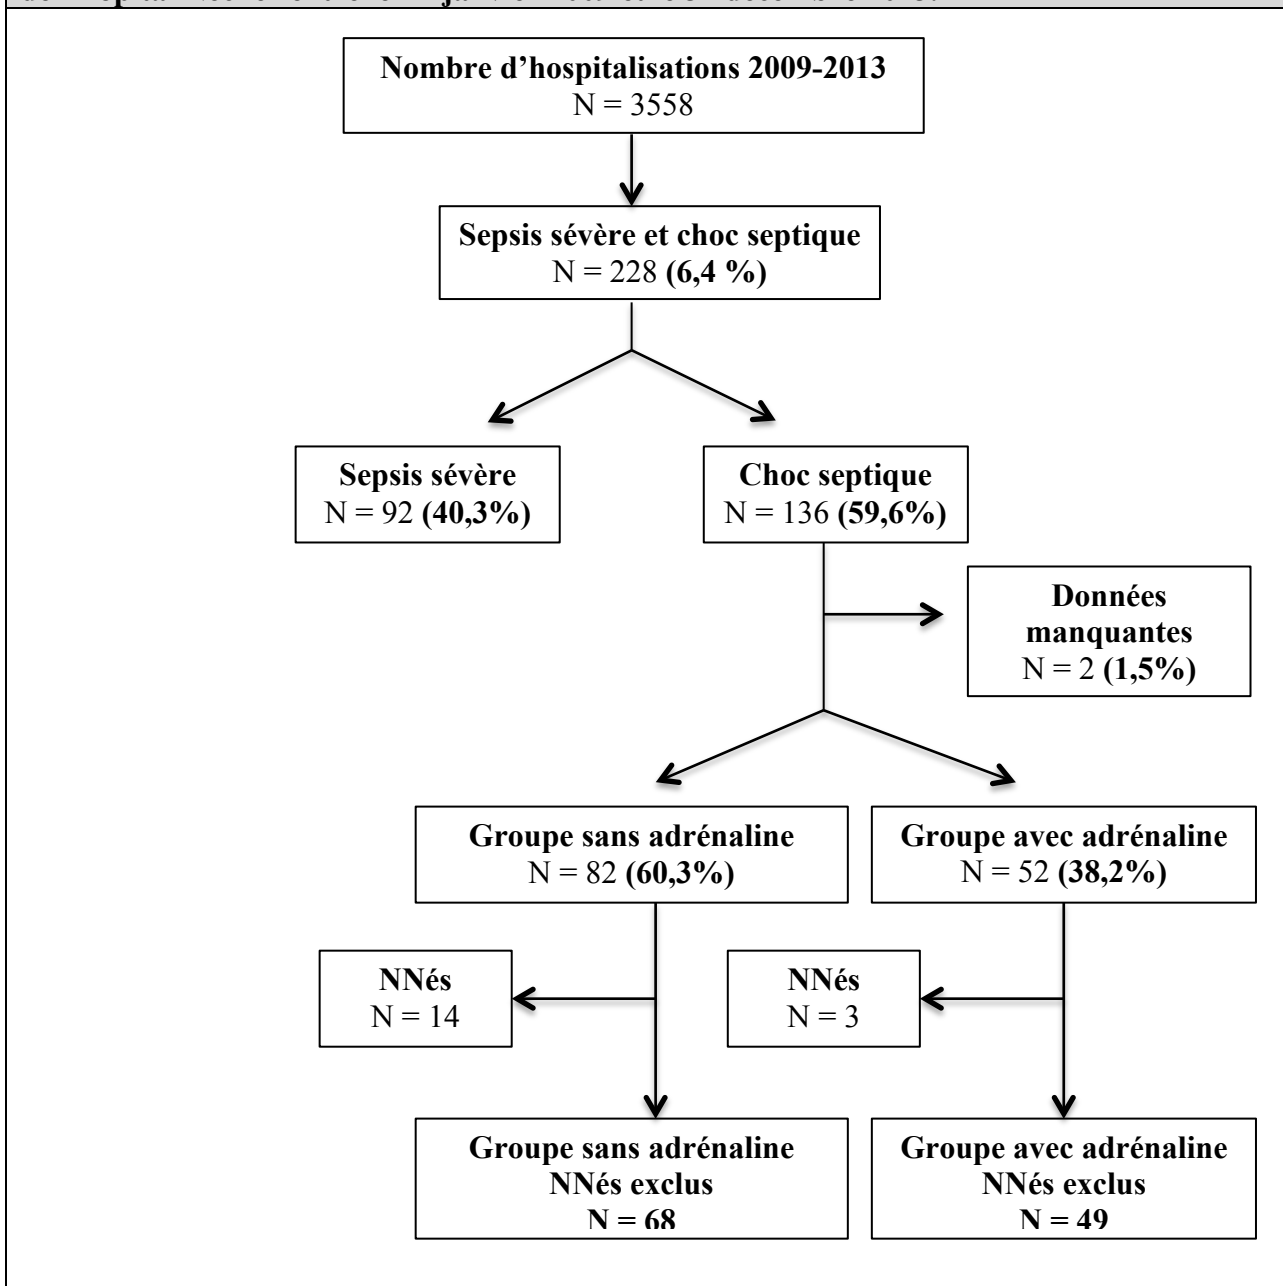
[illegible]

Nombre d’hospitalisations 2009-2013
N = 3558

Sepsis sévère et choc septique
N = 228 (6,4 %)

Sepsis sévère
N = 92 (40,3%)

Choc septique
N = 136 (59,6%)

Données manquantes
N = 2 (1,5%)

Groupe sans adrénaline
N = 82 (60,3%)

Groupe avec adrénaline
N = 52 (38,2%)

NNés
N = 14

NNés
N = 3

Groupe sans adrénaline
NNés exclus
N = 68

Groupe avec adrénaline
NNés exclus
N = 49